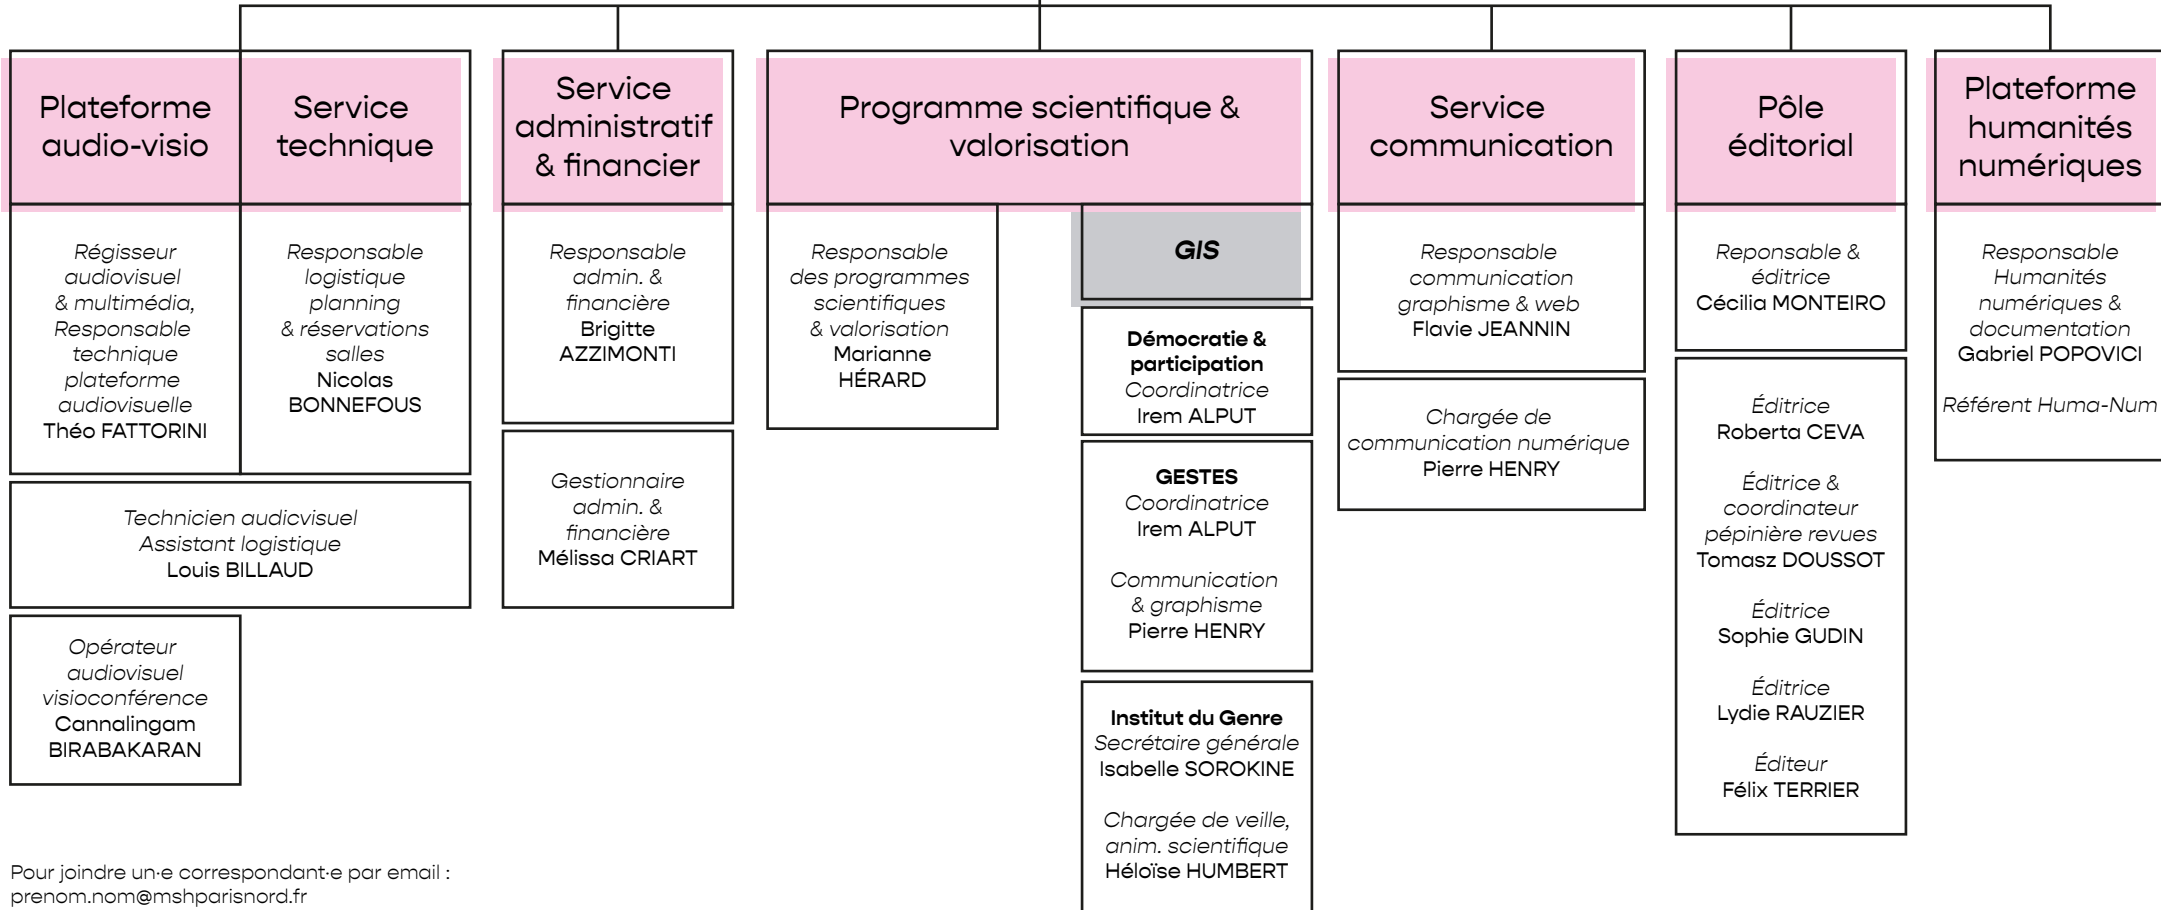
Plateforme audio-visio

Service technique

Service administratif & financier

Programme scientifique & valorisation

Service communication

Pôle éditorial

Plateforme humanités numériques

Régisseur audiovisuel & multimédia, Responsable technique plateforme audiovisuelle
Théo FATTORINI

Responsable logistique planning & réservations salles
Nicolas BONNEFOUS

Technicien audicvisuel
Assistant logistique
Louis BILLAUD

Opérateur audiovisuel visioconférence
Cannalingam BIRABAKARAN

Responsable admin. & financière
Brigitte AZZIMONTI

Gestionnaire admin. & financière
Mélissa CRIART

Responsable des programmes scientifiques & valorisation
Marianne HÉRARD

GIS

Démocratie & participation
Coordinatrice
Irem ALPUT

GESTES
Coordinatrice
Irem ALPUT

Communication & graphisme
Pierre HENRY

Institut du Genre
Secrétaire générale
Isabelle SOROKINE

Chargée de veille, anim. scientifique
Héloïse HUMBERT

Responsable communication graphisme & web
Flavie JEANNIN

Chargée de communication numérique
Pierre HENRY

Reponsable & éditrice
Cécilia MONTEIRO

Éditrice
Roberta CEVA

Éditrice & coordinateur pépinière revues
Tomasz DOUSSOT

Éditrice
Sophie GUDIN

Éditrice
Lydie RAUZIER

Éditeur
Félix TERRIER

Responsable Humanités numériques & documentation
Gabriel POPOVICI

Référent Huma-Num

Pour joindre un·e correspondant·e par email :
prenom.nom@mshparisnord.fr